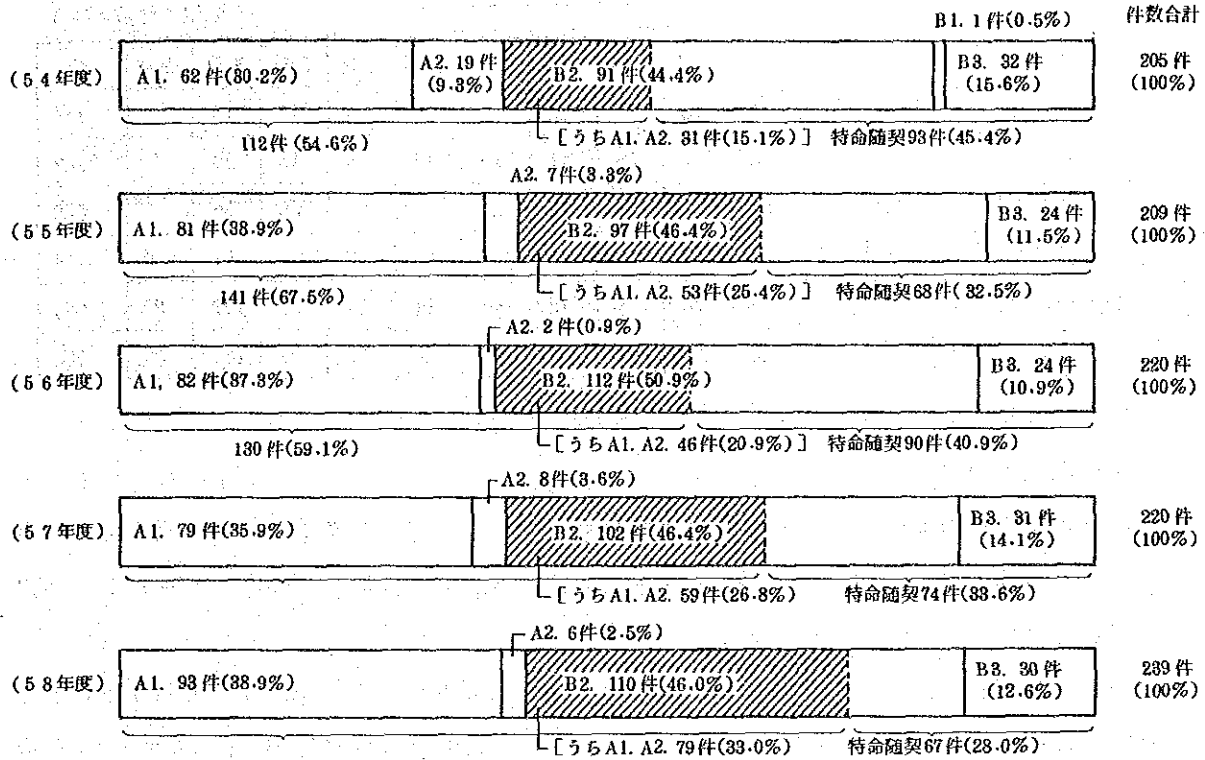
B1. 1件(0.5%)　件数合計

(54年度)　A1. 62件(30.2%)　A2. 19件(9.3%)　B2. 91件(44.4%)　B3. 32件(15.6%)　205件(100%)

112件(54.6%)　[うちA1. A2. 31件(15.1%)]　特命随契93件(45.4%)

A2. 7件(3.3%)

(55年度)　A1. 81件(38.9%)　B2. 97件(46.4%)　B3. 24件(11.5%)　209件(100%)

141件(67.5%)　[うちA1. A2. 53件(25.4%)]　特命随契68件(32.5%)

A2. 2件(0.9%)

(56年度)　A1. 82件(37.3%)　B2. 112件(50.9%)　B3. 24件(10.9%)　220件(100%)

130件(59.1%)　[うちA1. A2. 46件(20.9%)]　特命随契90件(40.9%)

A2. 8件(3.6%)

(57年度)　A1. 79件(35.9%)　B2. 102件(46.4%)　B3. 31件(14.1%)　220件(100%)

[うちA1. A2. 59件(26.8%)　特命随契74件(33.6%)

A2. 6件(2.5%)

(58年度)　A1. 93件(38.9%)　B2. 110件(46.0%)　B3. 30件(12.6%)　239件(100%)

[うちA1. A2. 79件(33.0%)　特命随契67件(28.0%)